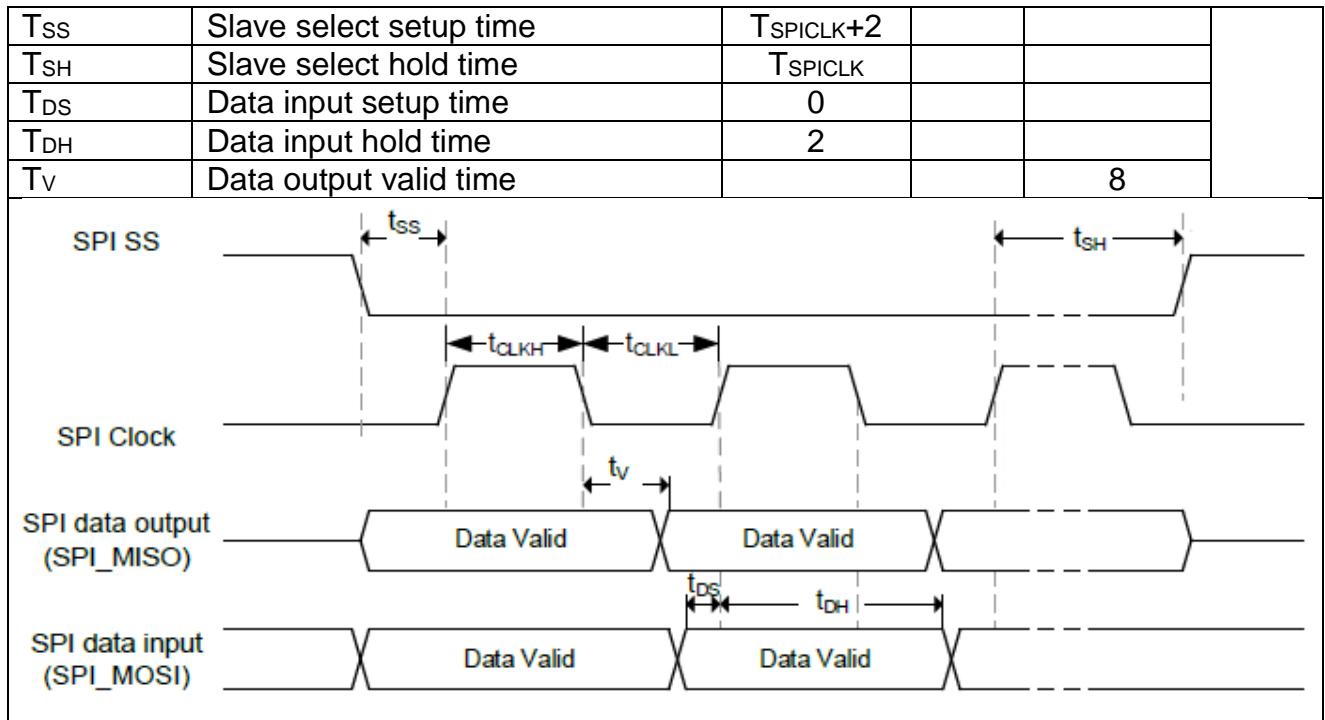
| $T_{SS}$ | Slave select setup time | $T_{SPICLK}+2$ | | | |
|---|---|---|---|---|---|
| $T_{SH}$ | Slave select hold time | $T_{SPICLK}$ | | | |
| $T_{DS}$ | Data input setup time | 0 | | | |
| $T_{DH}$ | Data input hold time | 2 | | | |
| $T_{V}$ | Data output valid time | | | 8 | |

$t_{SS}$

SPI SS

$t_{SH}$

$t_{CLKH}$

$t_{CLKL}$

SPI Clock

$t_{V}$

SPI data output (SPI_MISO)

Data Valid

Data Valid

$t_{DS}$

$t_{DH}$

SPI data input (SPI_MOSI)

Data Valid

Data Valid